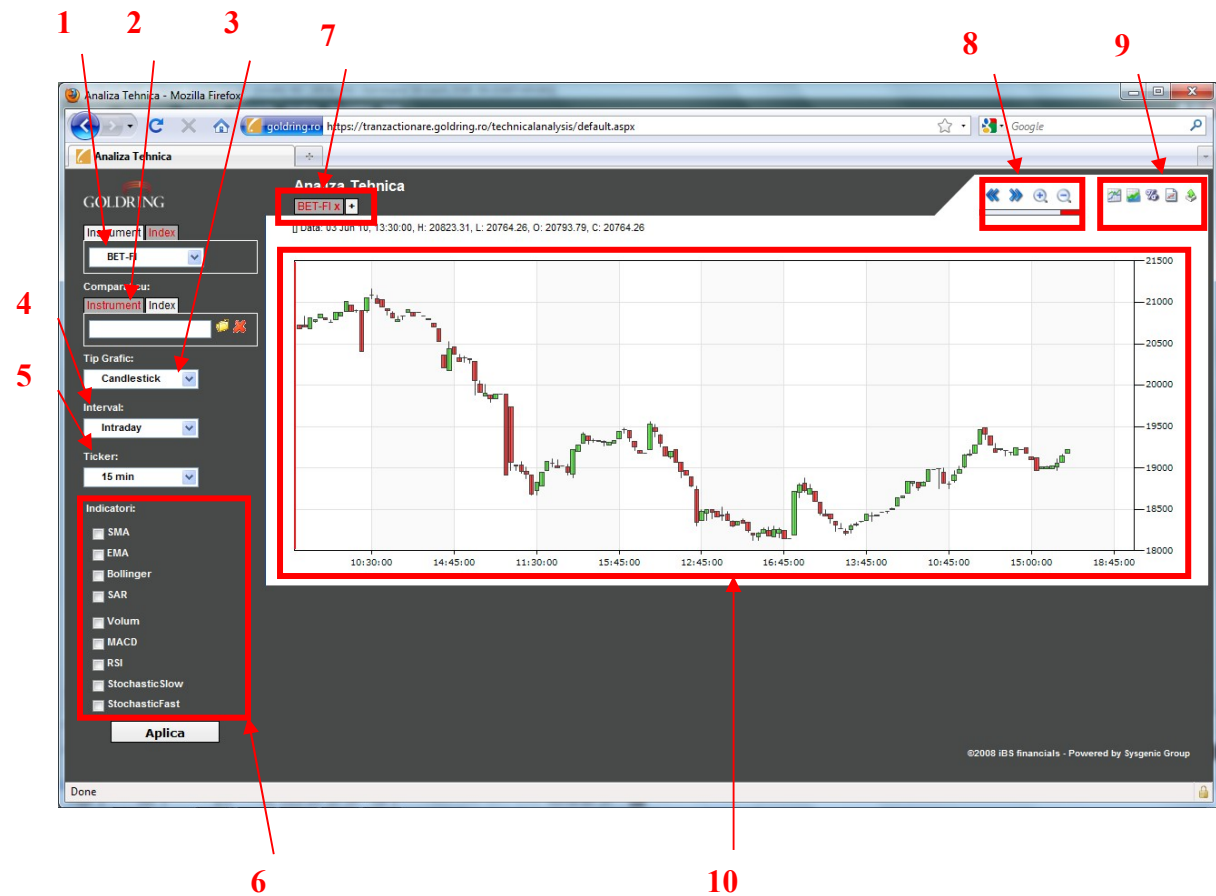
1 2 3 7 8 9

Analiza Tehnica - Mozilla Firefox

goldring.ro https://tranzactionare.goldring.ro/technicalanalysis/default.aspx

Google

Analiza Tehnica

GOLDRING

Instrument Index

BET-FI

Compara cu:

Instrument Index

Tip Grafic:

Candlestick

Interval:

Intraday

Ticker:

15 min

Indicatori:

SMA

EMA

Bollinger

SAR

Volum

MACD

RSI

StochasticSlow

StochasticFast

Aplica

4

5

Analiza Tehnica

BET-FI x +

Data: 03 Jun 10, 13:30:00, H: 20823.31, L: 20764.26, O: 20793.79, C: 20764.26

21500
21000
20500
20000
19500
19000
18500
18000

10:30:00 14:45:00 11:30:00 15:45:00 12:45:00 16:45:00 13:45:00 10:45:00 15:00:00 18:45:00

©2008 iBS financials - Powered by Sysgenic Group

Done

6 10